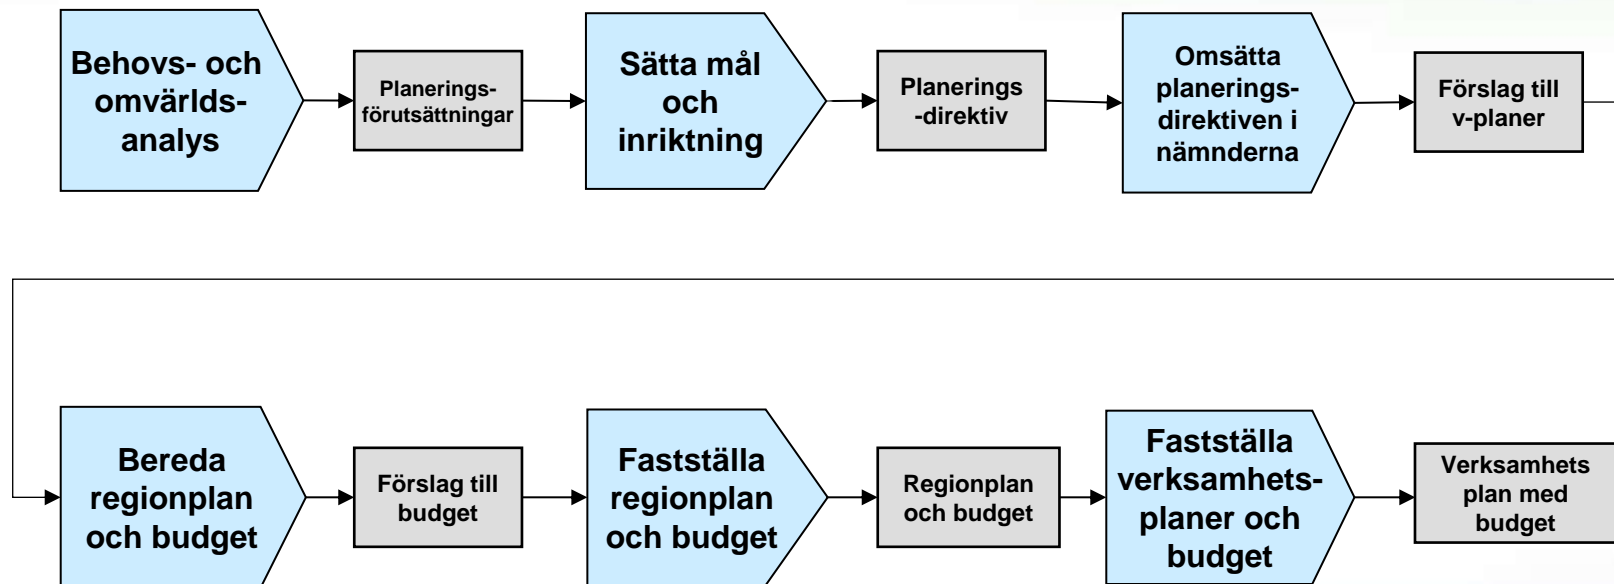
Behovs- och omvärldsanalys

Planeringsförutsättningar

Sätta mål och inriktning

Planerings-direktiv

Omsätta planeringsdirektiven i nämnderna

Förslag till v-planer

Bereda regionplan och budget

Förslag till budget

Fastställa regionplan och budget

Regionplan och budget

Fastställa verksamhetsplaner och budget

Verksamhets plan med budget